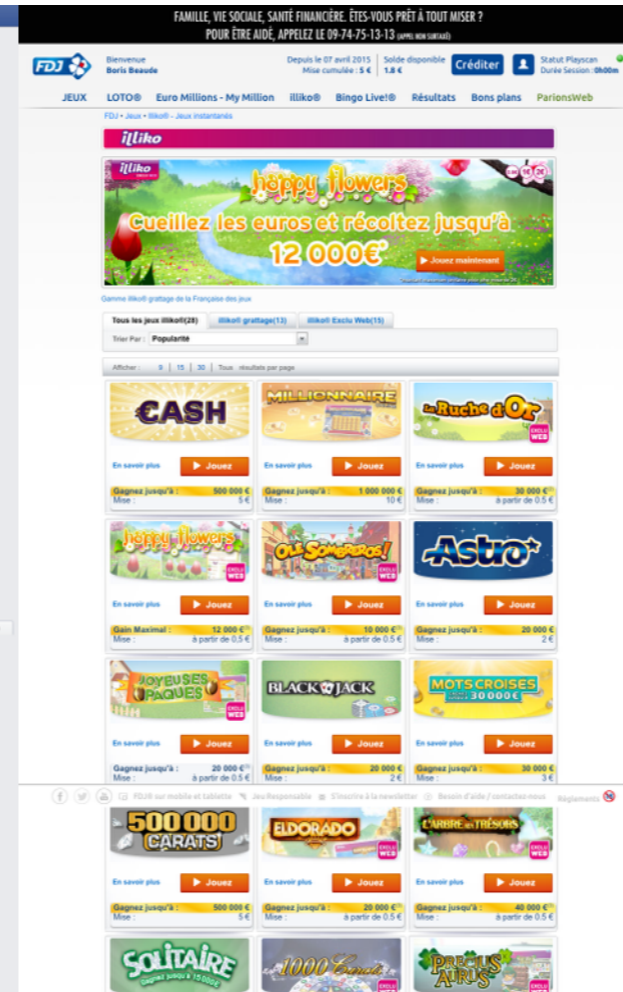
FAMILLE, VIE SOCIALE, SANTÉ FINANCIÈRE. ÊTES-VOUS PRÊT À TOUT MISER ?
POUR ÊTRE AIDÉ, APPELEZ LE 09-74-75-13-13 (APPEL NON SURTAXÉ)

FDJ

Bienvenue
Boris Beaude

Depuis le 07 avril 2015
Mise cumulée : 5 €

Solde disponible
1.8 €

Créditer

Statut Playscan
Durée Session : 0h00m

JEUX LOTO® Euro Millions - My Million illiko® Bingo Live!® Résultats Bons plans ParionsWeb

FDJ » Jeux » Illiko® » Jeux instantanés

illiko

illiko
happy flowers
Cueillez les euros et récoltez jusqu'à 12 000€*
Jouez maintenant

Gamme illiko® grattage de la Française des jeux

Tous les jeux illiko®(28) | illiko® grattage(13) | illiko® Exclu Web(15)

Trier Par : Popularité

Afficher : 9 | 15 | 30 | Tous résultats par page

CASH
En savoir plus | Jouez
Gagnez jusqu'à : 500 000 €
Mise : 5 €

MILLIONNAIRE
En savoir plus | Jouez
Gagnez jusqu'à : 1 000 000 €
Mise : 10 €

La Ruche d'Or
EXCLU WEB
En savoir plus | Jouez
Gagnez jusqu'à : 30 000 €
Mise : à partir de 0.5 €

happy flowers
EXCLU WEB
En savoir plus | Jouez
Gain Maximal : 12 000 €
Mise : à partir de 0.5 €

Olé Sombreros!
EXCLU WEB
En savoir plus | Jouez
Gagnez jusqu'à : 10 000 €
Mise : à partir de 0.5 €

Astro
En savoir plus | Jouez
Gagnez jusqu'à : 20 000 €
Mise : 2 €

JOYEUSES PÂQUES
EXCLU WEB
En savoir plus | Jouez
Gagnez jusqu'à : 20 000 €
Mise : à partir de 0.5 €

BLACK JACK
En savoir plus | Jouez
Gagnez jusqu'à : 20 000 €
Mise : 2 €

MOTS CROISÉS 30 000 €
En savoir plus | Jouez
Gagnez jusqu'à : 30 000 €
Mise : 3 €

FDJ® sur mobile et tablette | Jeu Responsable | S'inscrire à la newsletter | Besoin d'aide / contactez-nous | Règlements

500 000 CARATS
En savoir plus | Jouez
Gagnez jusqu'à : 500 000 €
Mise : 5 €

ELDORADO
EXCLU WEB
En savoir plus | Jouez
Gagnez jusqu'à : 20 000 €
Mise : à partir de 0.5 €

L'ARBRE AUX TRÉSORS
EXCLU WEB
En savoir plus | Jouez
Gagnez jusqu'à : 40 000 €
Mise : à partir de 0.5 €

SOLITAIRE
1000 Carats
PRECIOUS AIRS